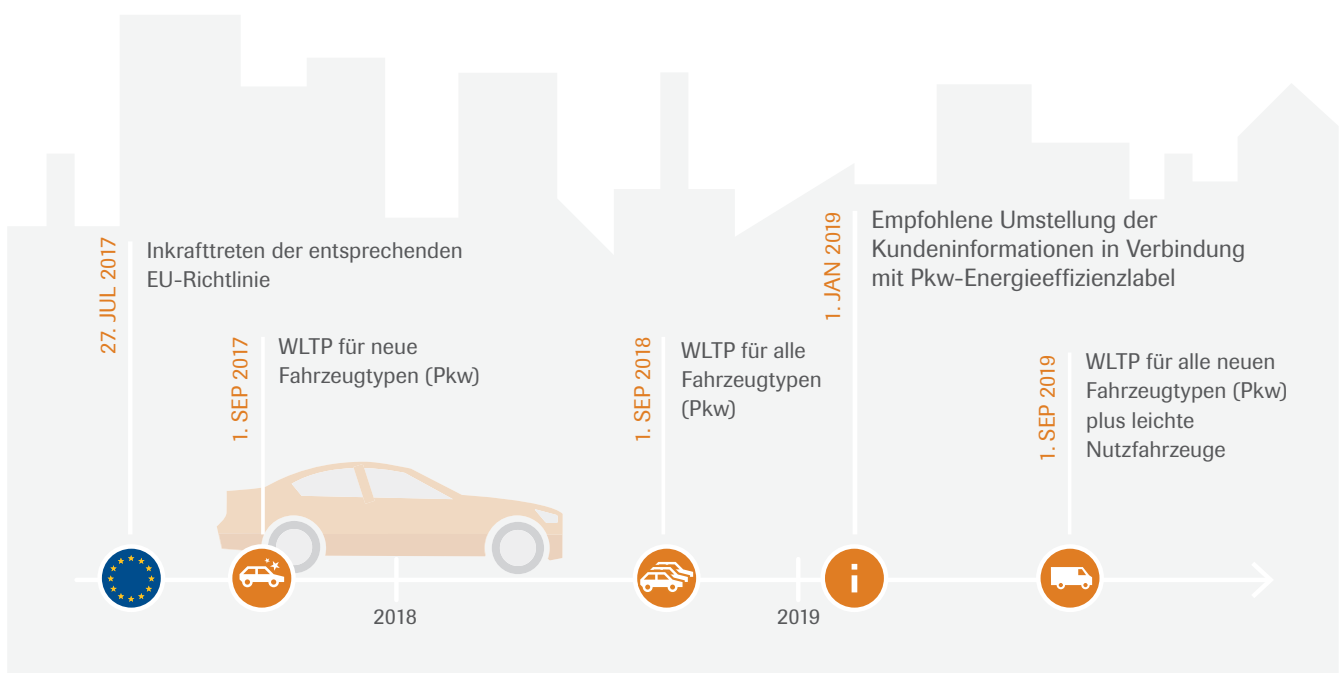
27. JUL 2017
Inkrafttreten der entsprechenden EU-Richtlinie

1. SEP 2017
WLTP für neue Fahrzeugtypen (Pkw)

1. SEP 2018
WLTP für alle Fahrzeugtypen (Pkw)

1. JAN 2019
Empfohlene Umstellung der Kundeninformationen in Verbindung mit Pkw-Energieeffizienzlabel

1. SEP 2019
WLTP für alle neuen Fahrzeugtypen (Pkw) plus leichte Nutzfahrzeuge

2018

2019

i